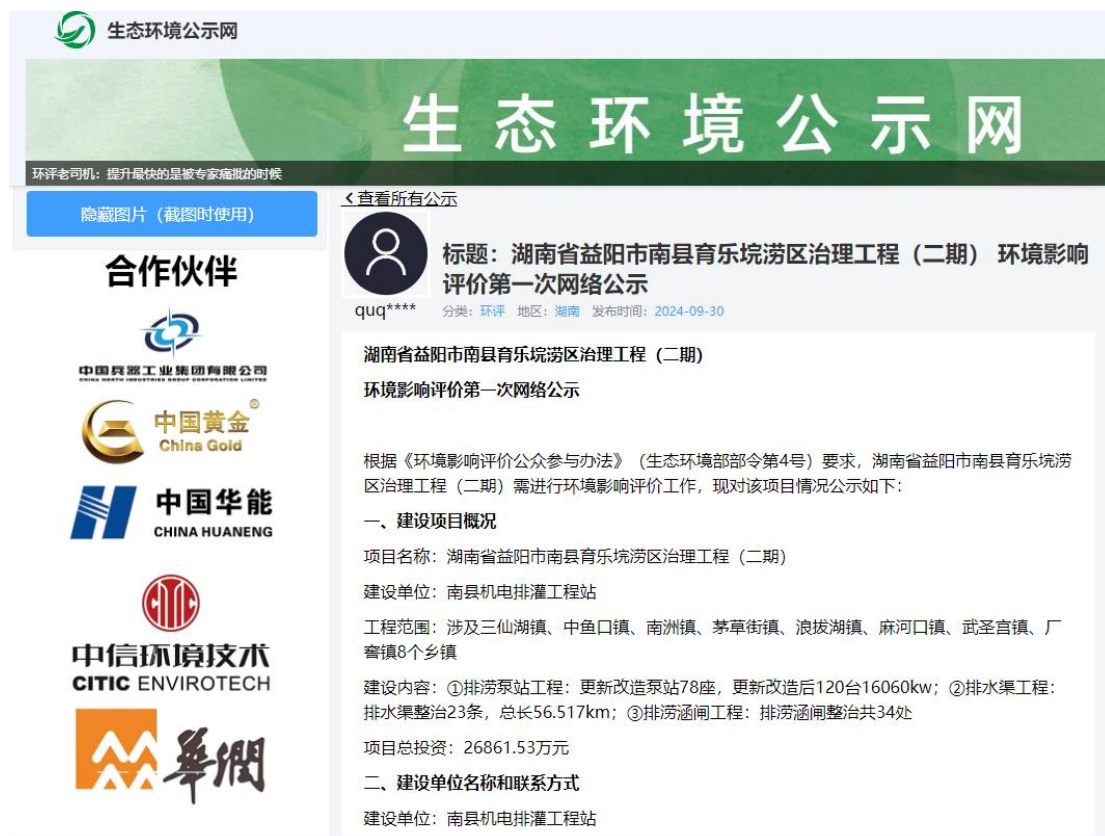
生态环境公示网

生态环境公示网

环评老司机：提升最快的是被专家痛批的时候

隐藏图片（截图时使用）

合作伙伴

中国兵器工业集团有限公司
CHINA NORTH INDUSTRIES GROUP CORPORATION LIMITED

中国黄金
China Gold

中国华能
CHINA HUANENG

中信环境技术
CITIC ENVIROTECH

華潤

‹ 查看所有公示

quq****

标题：湖南省益阳市南县育乐垸涝区治理工程（二期） 环境影响评价第一次网络公示

分类：环评 地区：湖南 发布时间：2024-09-30

湖南省益阳市南县育乐垸涝区治理工程（二期）

环境影响评价第一次网络公示

根据《环境影响评价公众参与办法》（生态环境部部令第4号）要求，湖南省益阳市南县育乐垸涝区治理工程（二期）需进行环境影响评价工作，现对该项目情况公示如下：

一、建设项目概况

项目名称：湖南省益阳市南县育乐垸涝区治理工程（二期）

建设单位：南县机电排灌工程站

工程范围：涉及三仙湖镇、中鱼口镇、南洲镇、茅草街镇、浪拔湖镇、麻河口镇、武圣宫镇、厂窖镇8个乡镇

建设内容：①排涝泵站工程：更新改造泵站78座，更新改造后120台16060kw；②排水渠工程：排水渠整治23条，总长56.517km；③排涝涵闸工程：排涝涵闸整治共34处

项目总投资：26861.53万元

二、建设单位名称和联系方式

建设单位：南县机电排灌工程站